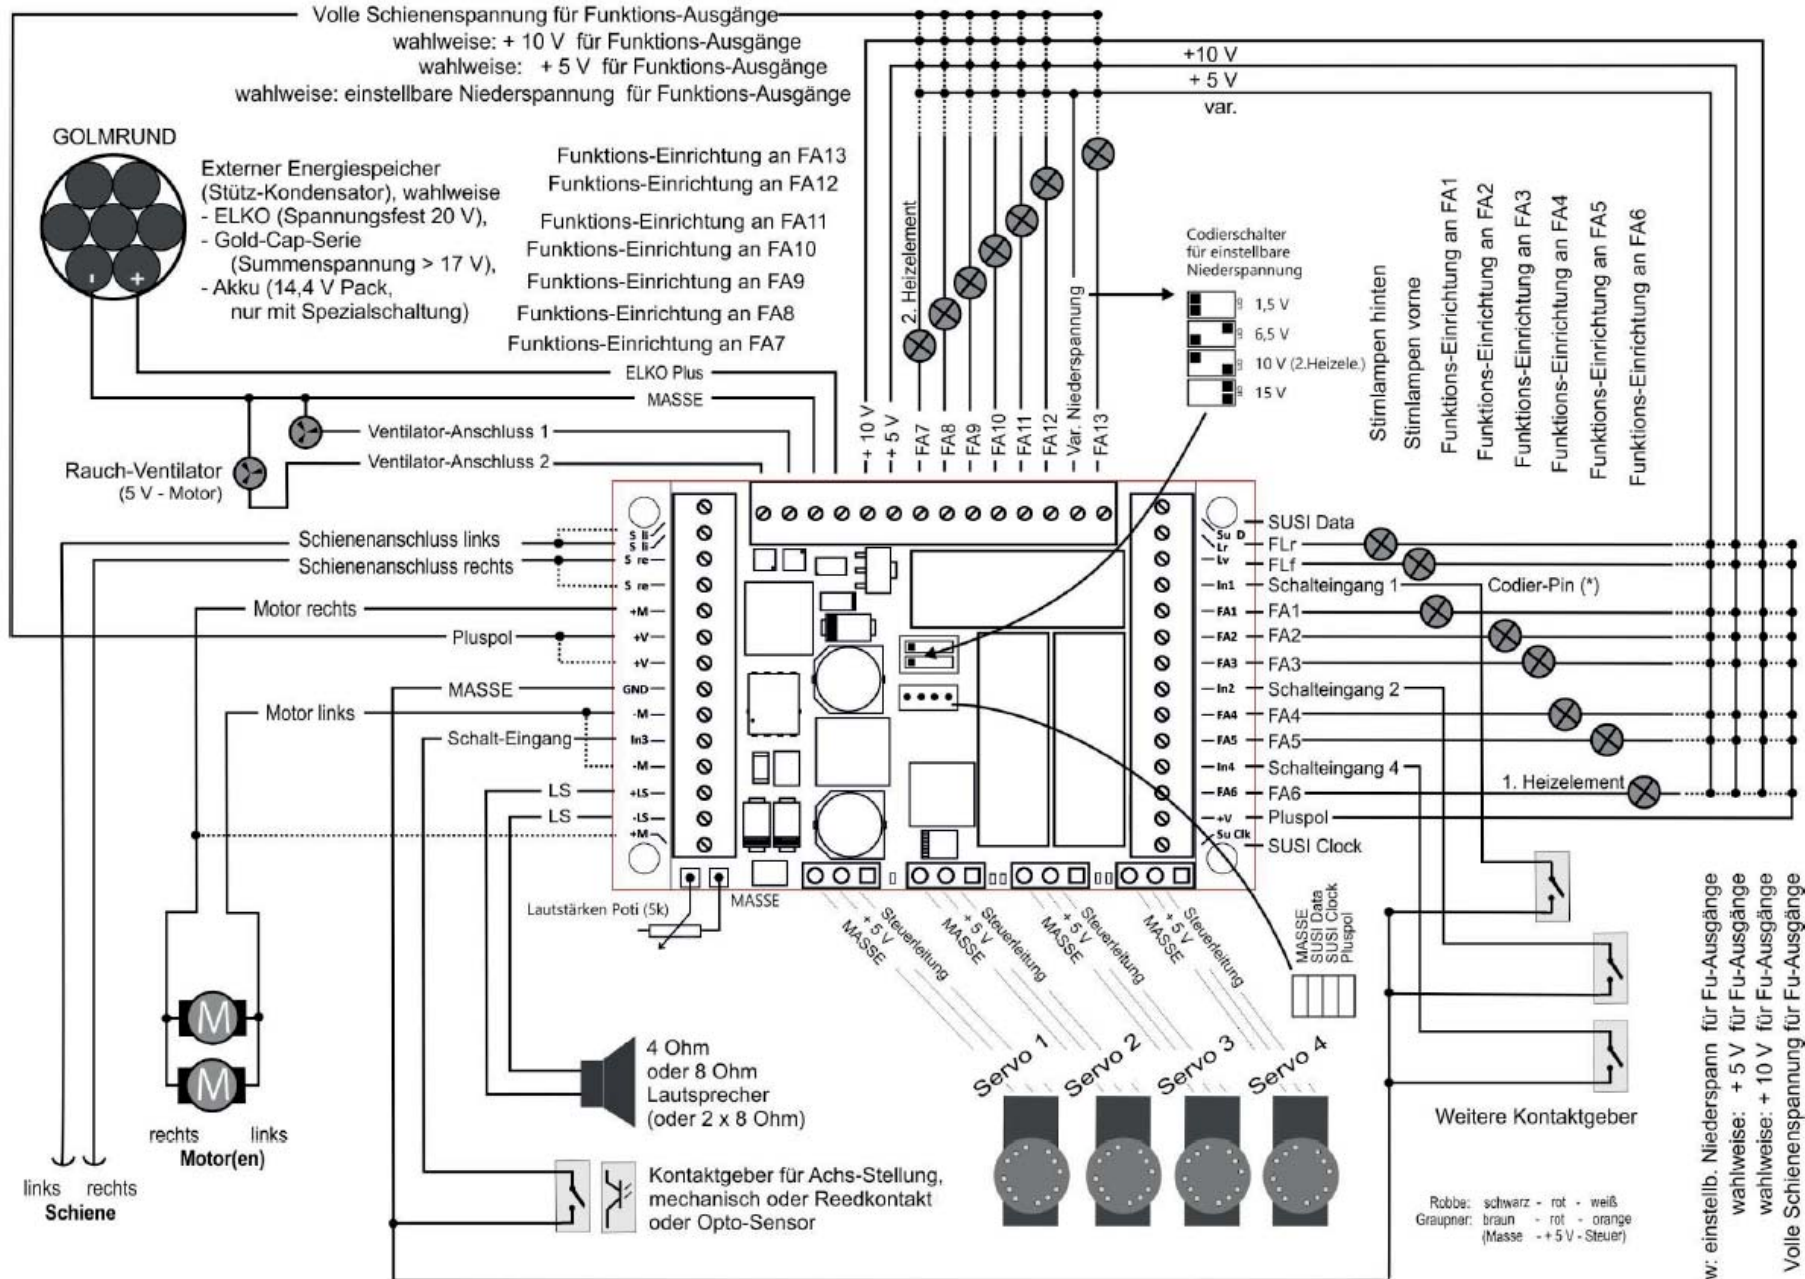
Volle Schienenspannung für Funktions-Ausgänge
wahlweise: + 10 V für Funktions-Ausgänge
wahlweise: + 5 V für Funktions-Ausgänge
wahlweise: einstellbare Niederspannung für Funktions-Ausgänge

+10 V
+ 5 V
var.

GOLMRUND

Externer Energiespeicher (Stütz-Kondensator), wahlweise
- ELKO (Spannungsfest 20 V),
- Gold-Cap-Serie (Summenspannung > 17 V),
- Akku (14,4 V Pack, nur mit Spezialschaltung)

Funktions-Einrichtung an FA13
Funktions-Einrichtung an FA12
Funktions-Einrichtung an FA11
Funktions-Einrichtung an FA10
Funktions-Einrichtung an FA9
Funktions-Einrichtung an FA8
Funktions-Einrichtung an FA7

2. Heizelement

Codierschalter für einstellbare Niederspannung
1,5 V
6,5 V
10 V (2.Heizele.)
15 V

Stirnlampen hinten
Stirnlampen vorne
Funktions-Einrichtung an FA1
Funktions-Einrichtung an FA2
Funktions-Einrichtung an FA3
Funktions-Einrichtung an FA4
Funktions-Einrichtung an FA5
Funktions-Einrichtung an FA6

ELKO Plus
MASSE
Ventilator-Anschluss 1
Ventilator-Anschluss 2
Rauch-Ventilator (5 V - Motor)

+ 10 V
+ 5 V
FA7
FA8
FA9
FA10
FA11
FA12
Var. Niederspannung
FA13

Schienenanschluss links
Schienenanschluss rechts
Motor rechts
Pluspol
MASSE
Motor links
Schalt-Eingang
LS
LS

S li
S li
S re
S re
+M
+V
+V
GND
-M
In3
-M
+LS
-LS
+M

Su D
Lr
Lv
In1
FA1
FA2
FA3
In2
FA4
FA5
In4
FA6
+V
Su Clk

SUSI Data
FLr
FLf
Schalteingang 1
Codier-Pin (*)
FA1
FA2
FA3
Schalteingang 2
FA4
FA5
Schalteingang 4
1. Heizelement
FA6
Pluspol
SUSI Clock

Lautstärken Poti (5k)
MASSE

Steuerleitung
+ 5 V
MASSE
Steuerleitung
+ 5 V
MASSE
Steuerleitung
+ 5 V
MASSE
Steuerleitung
+ 5 V
MASSE

MASSE
SUSI Data
SUSI Clock
Pluspol

Servo 1
Servo 2
Servo 3
Servo 4

4 Ohm oder 8 Ohm Lautsprecher (oder 2 x 8 Ohm)

rechts
links
Motor(en)

links
rechts
Schiene

Kontaktgeber für Achs-Stellung, mechanisch oder Reedkontakt oder Opto-Sensor

Weitere Kontaktgeber

Robbe: schwarz - rot - weiß
Graupner: braun - rot - orange
(Masse - + 5 V - Steuer)

w: einstellb. Niederspann für Fu-Ausgänge
wahlweise: + 5 V für Fu-Ausgänge
wahlweise: + 10 V für Fu-Ausgänge
Volle Schienenspannung für Fu-Ausgänge